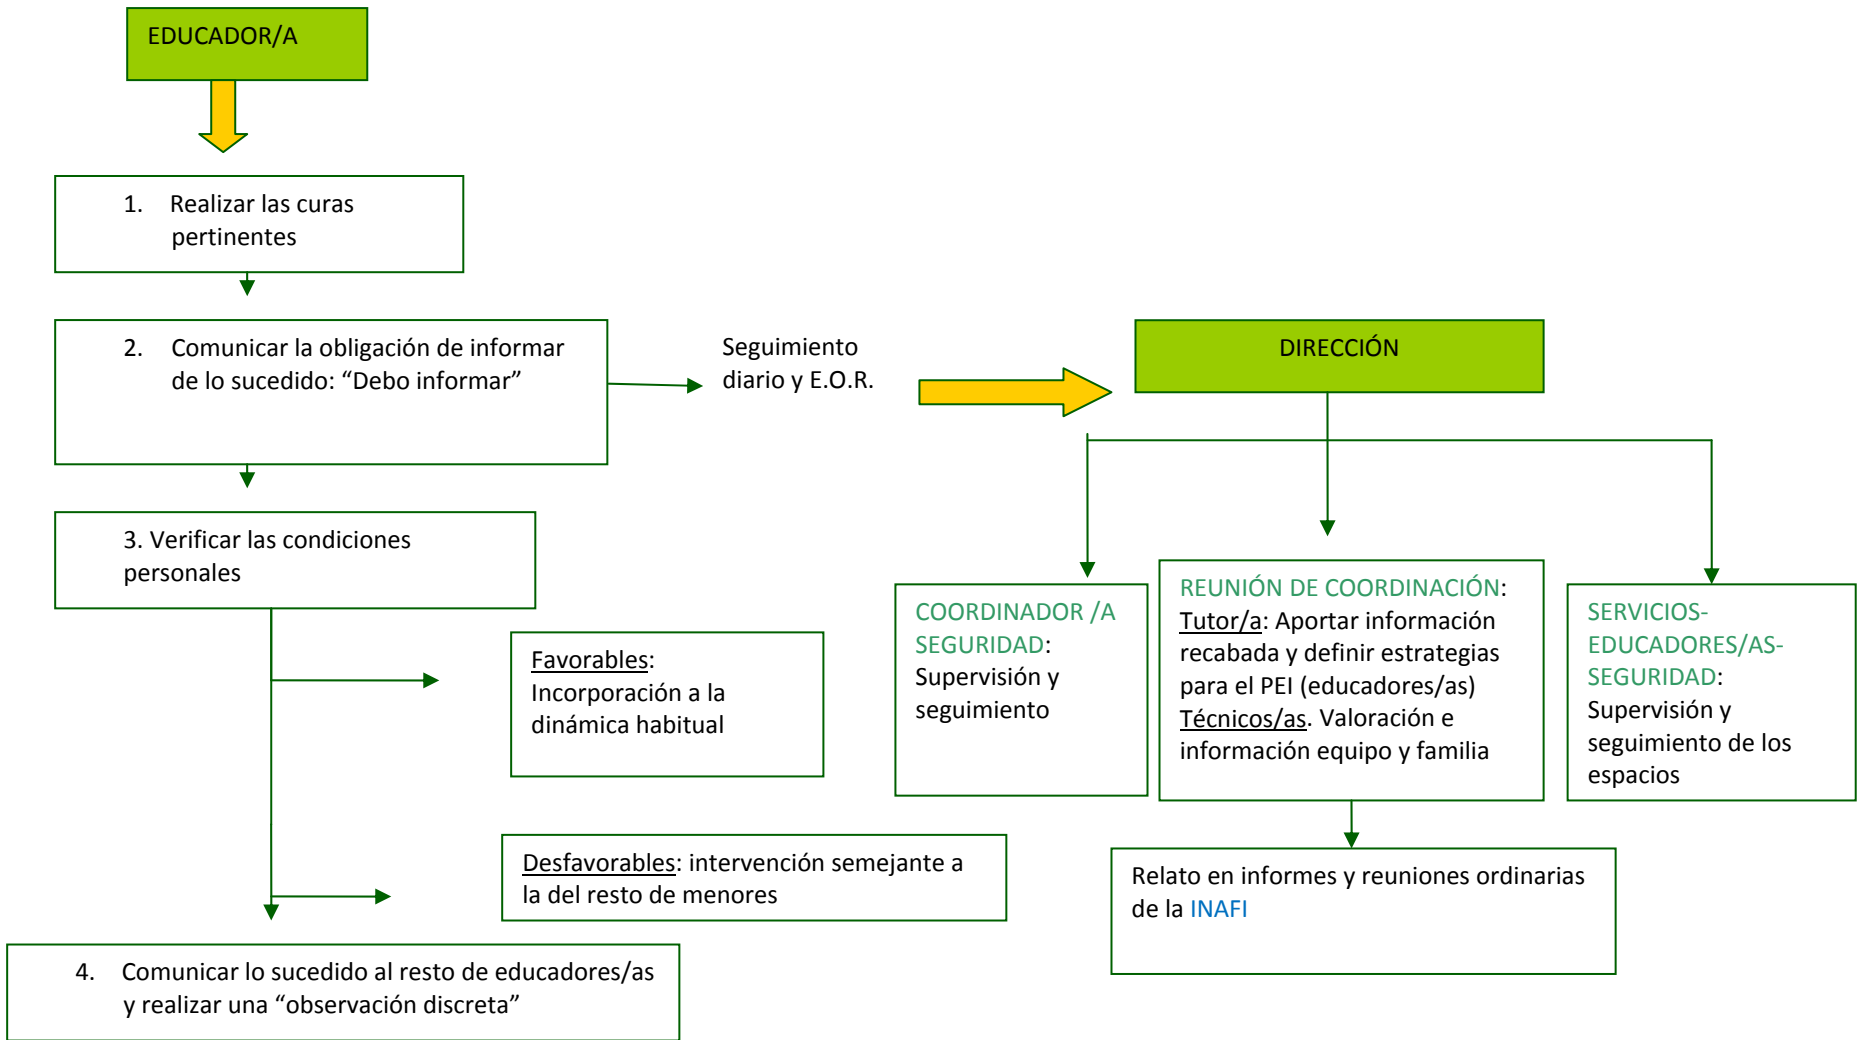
EDUCADOR/A

1. Realizar las curas pertinentes

2. Comunicar la obligación de informar de lo sucedido: "Debo informar"

Seguimiento diario y E.O.R.

DIRECCIÓN

3. Verificar las condiciones personales

Favorables: Incorporación a la dinámica habitual

Desfavorables: intervención semejante a la del resto de menores

4. Comunicar lo sucedido al resto de educadores/as y realizar una "observación discreta"

COORDINADOR /A SEGURIDAD: Supervisión y seguimiento

REUNIÓN DE COORDINACIÓN: Tutor/a: Aportar información recabada y definir estrategias para el PEI (educadores/as) Técnicos/as. Valoración e información equipo y familia

SERVICIOS-EDUCADORES/AS-SEGURIDAD: Supervisión y seguimiento de los espacios

Relato en informes y reuniones ordinarias de la INAFI